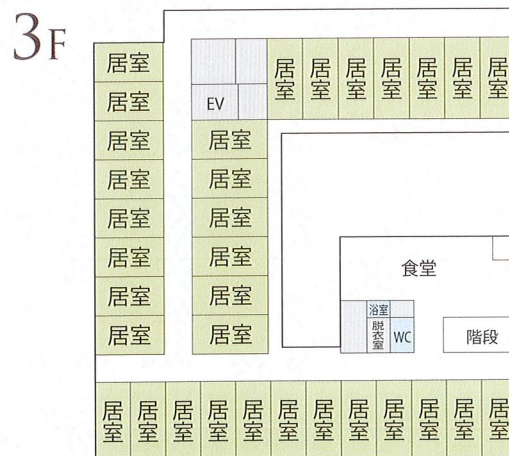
3F

居室
居室
居室
居室
居室
居室
居室
居室

EV
居室
居室
居室
居室
居室
居室

居室 居室 居室 居室 居室 居室 居室

食堂

浴室
脱衣室
WC
階段

居室 居室 居室 居室 居室 居室 居室 居室 居室 居室 居室 居室